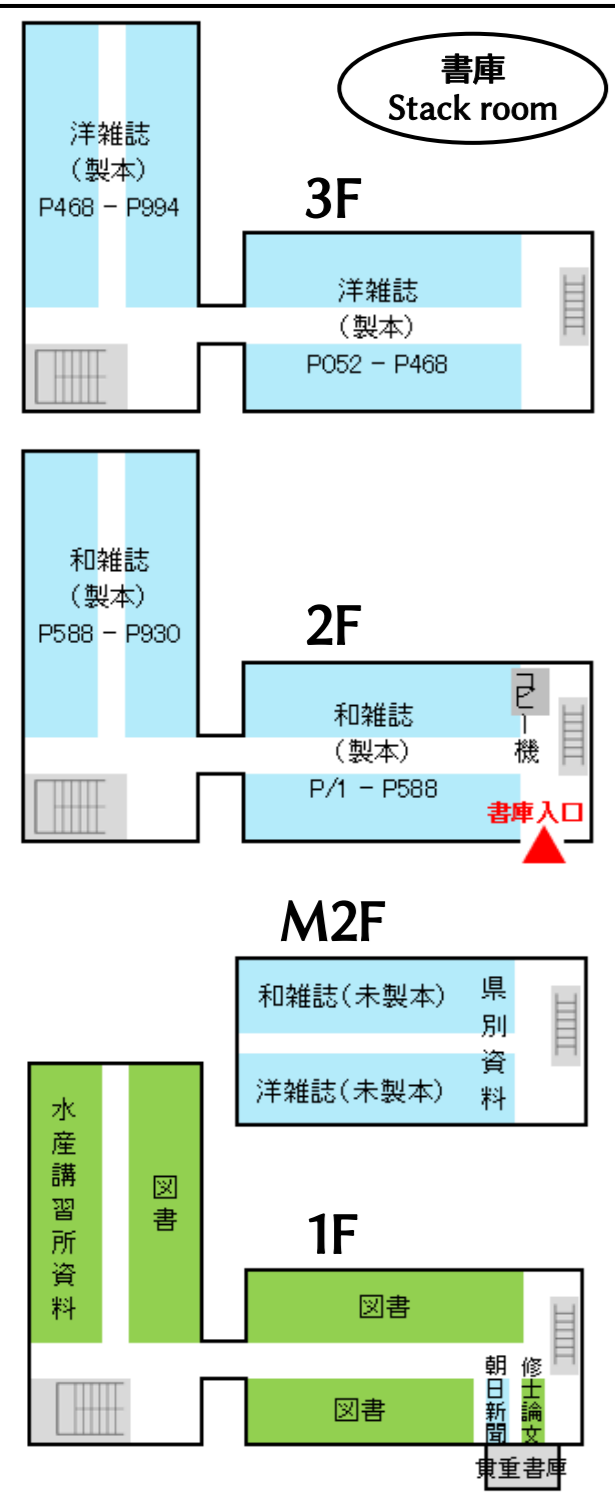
書庫
Stack room

3F

洋雑誌
（製本）
P468 － P994

洋雑誌
（製本）
P052 － P468

2F

和雑誌
（製本）
P588 － P930

和雑誌
（製本）
P/1 － P588

コピー機

書庫入口

M2F

和雑誌（未製本）

洋雑誌（未製本）

県別資料

1F

水産講習所資料

図書

図書

図書

朝日新聞

修士論文

東重書庫